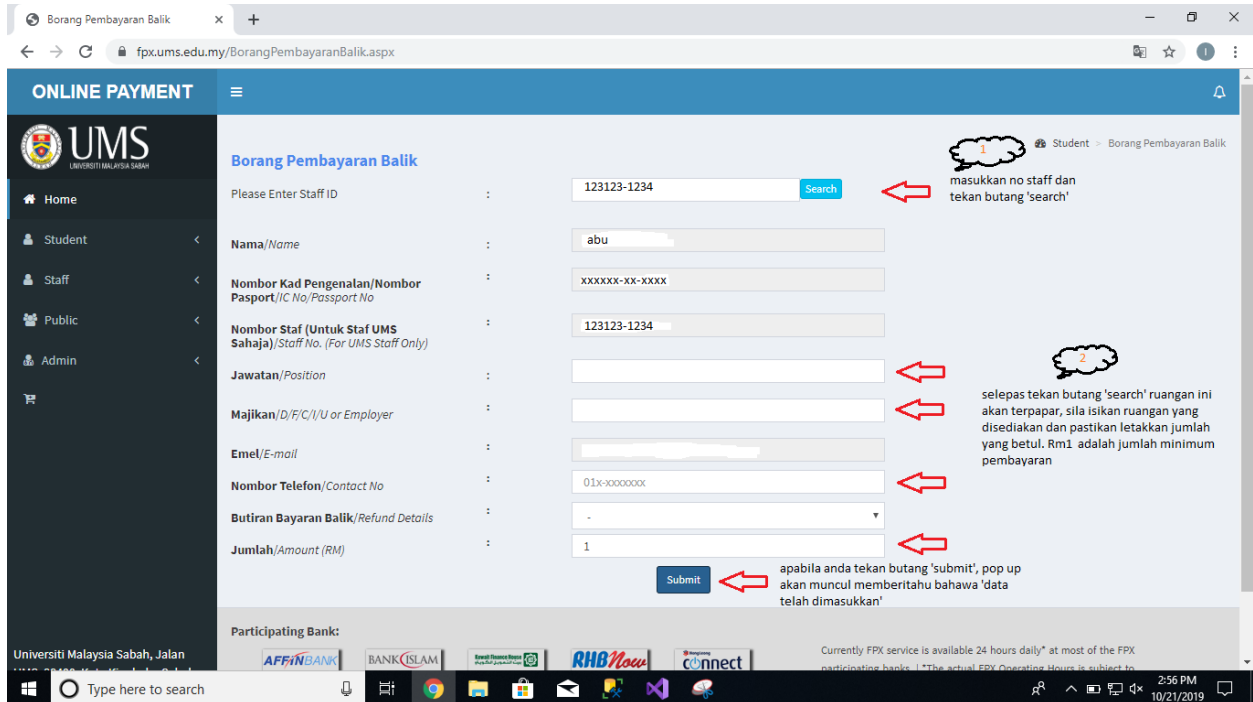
Borang Pembayaran Balik ×
+
fpx.ums.edu.my/BorangPembayaranBalik.aspx

ONLINE PAYMENT

UMS
UNIVERSITI MALAYSIA SABAH

Home
Student
Staff
Public
Admin

Universiti Malaysia Sabah, Jalan

Borang Pembayaran Balik

Student > Borang Pembayaran Balik

1
masukkan no staff dan tekan butang 'search'

Please Enter Staff ID : 123123-1234 Search

Nama/Name : abu

Nombor Kad Pengenalan/Nombor Pasport/IC No/Passport No : xxxxxx-xx-xxxx

Nombor Staf (Untuk Staf UMS Sahaja)/Staff No. (For UMS Staff Only) : 123123-1234

Jawatan/Position :

Majikan/D/F/C/I/U or Employer :

Emel/E-mail :

Nombor Telefon/Contact No : 01x-xxxxxxx

Butiran Bayaran Balik/Refund Details : -

Jumlah/Amount (RM) : 1

2
selepas tekan butang 'search' ruangan ini akan terpapar, sila isikan ruangan yang disediakan dan pastikan letakkan jumlah yang betul. Rm1 adalah jumlah minimum pembayaran

Submit

apabila anda tekan butang 'submit', pop up akan muncul memberitahu bahawa 'data telah dimasukkan'

Participating Bank:
AFFINBANK BANKISLAM RHBNow connect

Currently FPX service is available 24 hours daily* at most of the FPX participating banks. | *The actual FPX Operating Hours is subject to

Type here to search
2:56 PM
10/21/2019